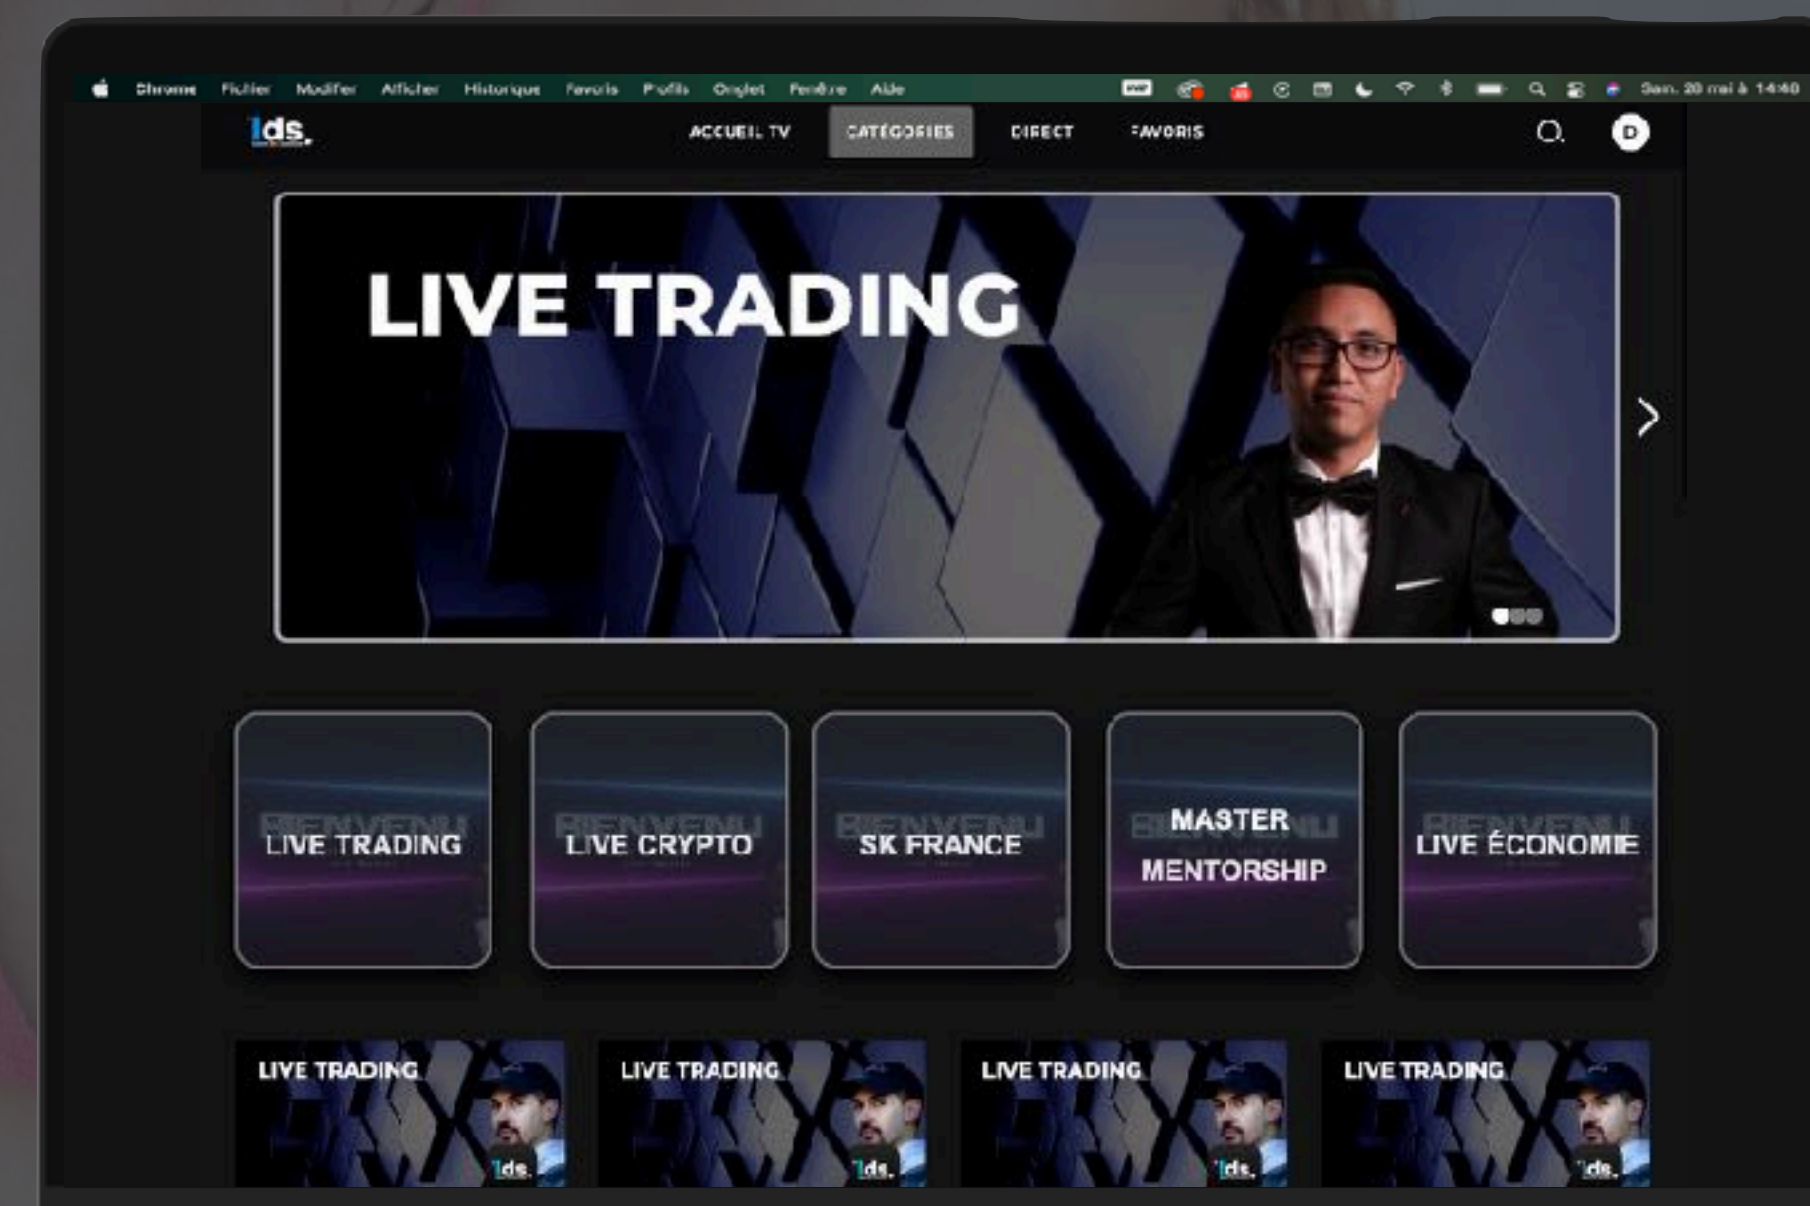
Chrome Fichier Modifier Afficher Historique Favoris Profils Onglet Fenêtre Aide

Sam. 20 mai à 14:40

lds.

ACCUEIL TV CATÉGORIES DIRECT FAVORIS

D

LIVE TRADING

BIENVENU LIVE TRADING

BIENVENU LIVE CRYPTO

BIENVENU SK FRANCE

BIENVENU MASTER MENTORSHIP

BIENVENU LIVE ÉCONOMIE

LIVE TRADING lds.

LIVE TRADING lds.

LIVE TRADING lds.

LIVE TRADING lds.